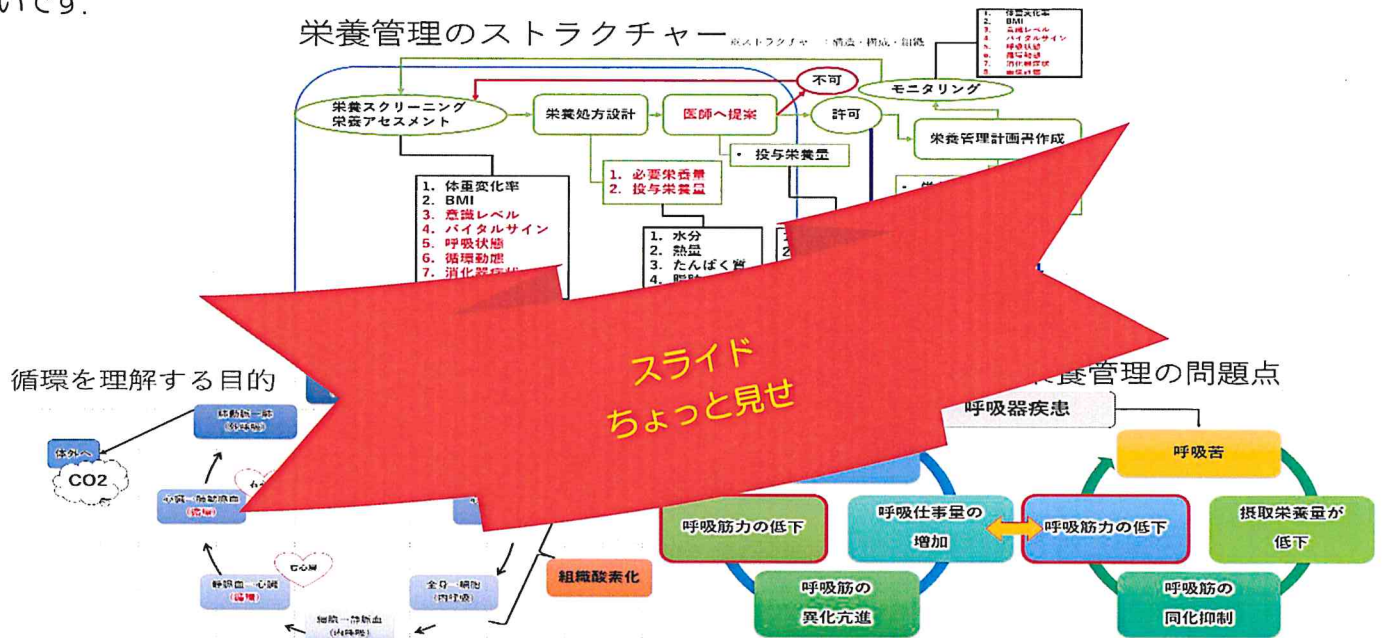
いです.

栄養管理のストラクチャー ※ストラクチャー：構造・構成・組織

1. 体重変化率
2. BMI
3. 意識レベル
4. バイタルサイン
5. 呼吸状態
6. 循環動態
7. 消化器症状
8. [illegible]

不可

モニタリング

栄養スクリーニング
栄養アセスメント

栄養処方設計

医師へ提案

許可

栄養管理計画書作成

・投与栄養量

1. 必要栄養量
2. 投与栄養量

1. 体重変化率
2. BMI
3. 意識レベル
4. バイタルサイン
5. 呼吸状態
6. 循環動態
7. 消化器症状

1. 水分
2. 熱量
3. たんぱく質
4. 脂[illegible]

スライド
ちょっと見せ

循環を理解する目的

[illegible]養管理の問題点

呼吸器疾患

呼吸苦

摂取栄養量が低下

呼吸筋の同化抑制

呼吸筋力の低下

呼吸仕事量の増加

呼吸筋力の低下

呼吸筋の異化亢進

組織酸素化

体外へ

CO2

肺動脈→肺
(肺循環)

心臓→肺静脈
(循環)

静脈血→心臓
(循環)

右心房

全身→細胞
(内呼吸)

細胞→静脈血
(内呼吸)